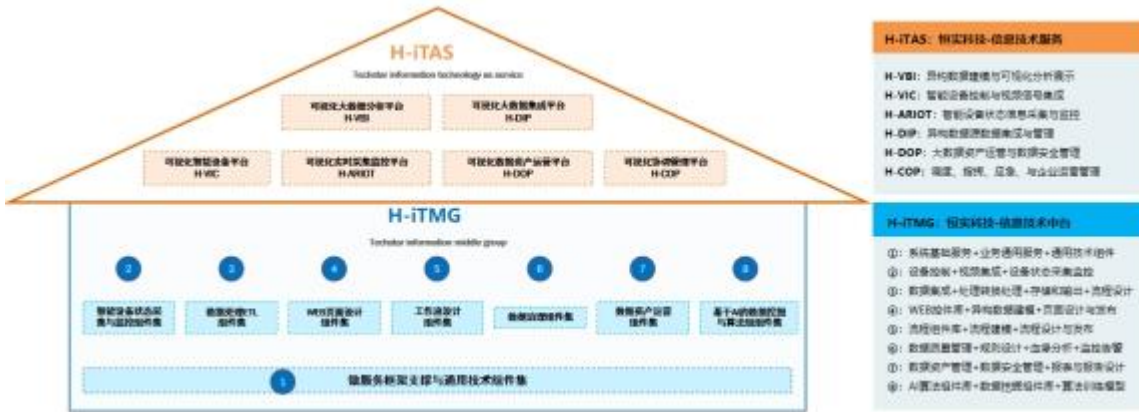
H-iTAS

Techstar information technology as service

可视化大数据分析平台
H-VBI

可视化大数据集成平台
H-DIP

可视化智能设备平台
H-VIC

可视化实时采集监控平台
H-ARIOT

可视化数据资产运营平台
H-DOP

可视化协调管理平台
H-COP

H-iTMG

Techstar information middle group

2

3

4

5

6

7

8

智能设备状态采集与监控组件集

数据处理ETL组件集

WEB页面设计组件集

工作流设计组件集

数据治理组件集

数据资产运营组件集

基于AI的数据挖掘与算法组件集

1

微服务框架支撑与通用技术组件集

H-iTAS：恒实科技-信息技术服务

H-VBI：异构数据建模与可视化分析展示
H-VIC：智能设备控制与视频信号集成
H-ARIOT：智能设备状态信息采集与监控
H-DIP：异构数据源数据集成与管理
H-DOP：大数据资产运营与数据安全管理
H-COP：调度、指挥、应急、与企业运营管理

H-iTMG：恒实科技-信息技术中台

①：系统基础服务 + 业务通用服务 + 通用技术组件
②：设备控制 + 视频集成 + 设备状态采集监控
③：数据集成 + 处理转换处理 + 存储和输出 + 流程设计
④：WEB组件库 + 异构数据建模 + 页面设计与发布
⑤：流程组件库 + 流程建模 + 流程设计与发布
⑥：数据质量管理 + 规则设计 + 血缘分析 + 监控告警
⑦：数据资产管理 + 数据安全管理 + 报表与报表设计
⑧：AI算法组件库 + 数据挖掘组件库 + 算法训练模型